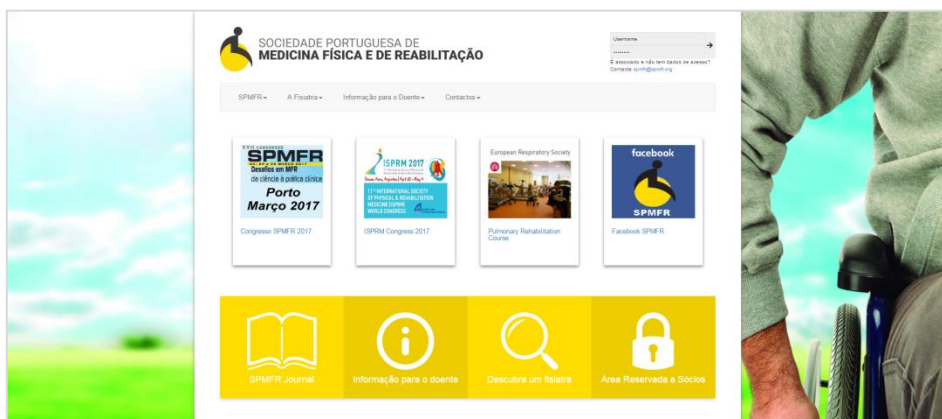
SOCIEDADE PORTUGUESA DE
MEDICINA FÍSICA E DE REABILITAÇÃO

Username
........
É associado e não tem dados de acesso?
Contacte spmfr@spmfr.org

SPMFR▾ A Fisiatria▾ Informação para o Doente▾ Contactos▾

XVIII CONGRESSO
SPMFR
Desafios em MFR
de ciência à prática clínica
Porto
Março 2017

Congresso SPMFR 2017

ISPRM 2017
11th INTERNATIONAL SOCIETY OF PHYSICAL & REHABILITATION MEDICINE WORLD CONGRESS

ISPRM Congress 2017

European Respiratory Society

Pulmonary Rehabilitation Course

facebook
SPMFR

Facebook SPMFR

SPMFR Journal
Informação para o doente
Descubra um fisiatra
Área Reservada a Sócios